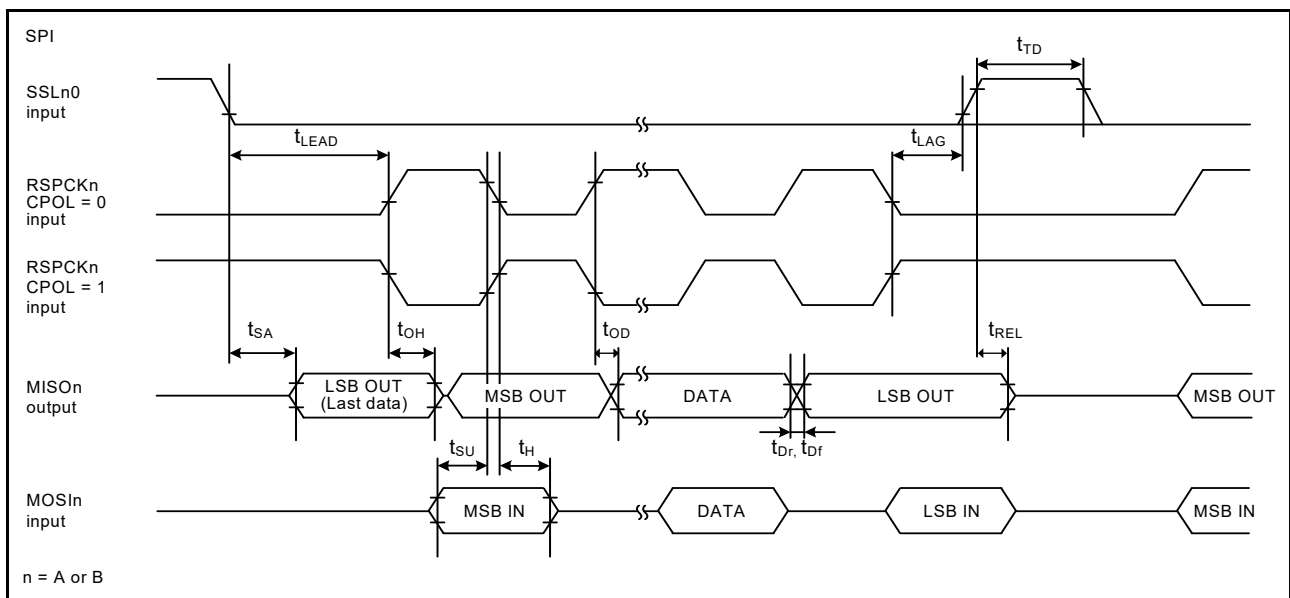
SPI

$t_{TD}$

SSLn0 input

$t_{LEAD}$

$t_{LAG}$

RSPCKn CPOL = 0 input

RSPCKn CPOL = 1 input

$t_{SA}$

$t_{OH}$

$t_{OD}$

$t_{REL}$

MISOn output

LSB OUT (Last data)

MSB OUT

DATA

LSB OUT

MSB OUT

$t_{SU}$

$t_{H}$

$t_{Dr}, t_{Df}$

MOSIn input

MSB IN

DATA

LSB IN

MSB IN

n = A or B